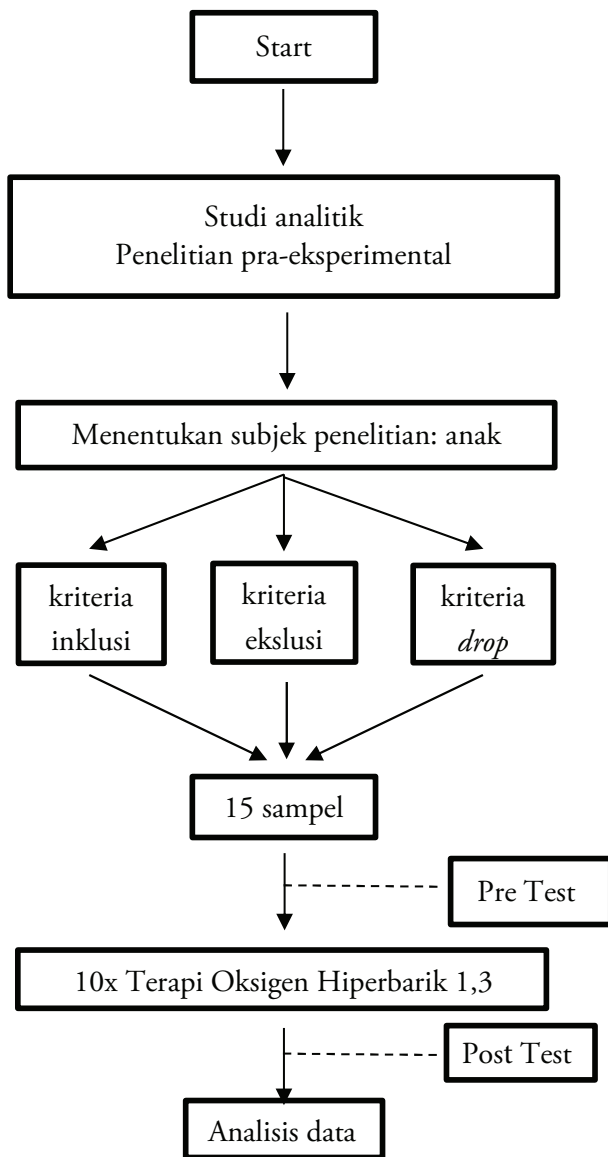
Start

Studi analitik
Penelitian pra-eksperimental

Menentukan subjek penelitian: anak

kriteria inklusi

kriteria ekslusi

kriteria *drop*

15 sampel

Pre Test

10x Terapi Oksigen Hiperbarik 1,3

Post Test

Analisis data